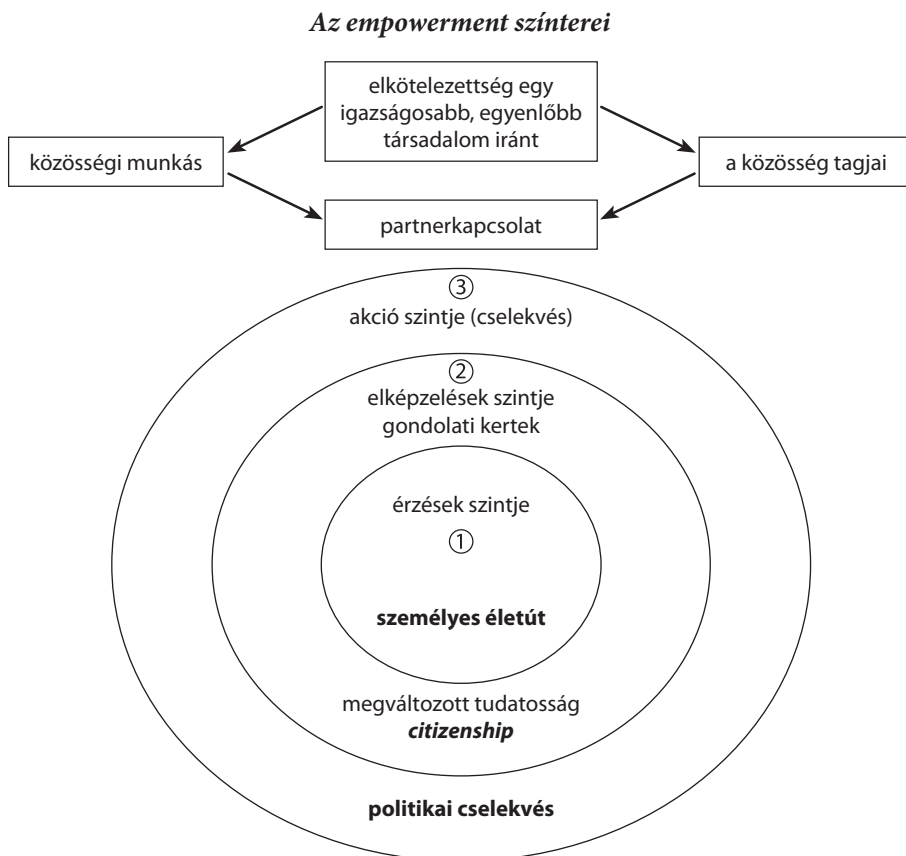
Az empowerment színterei

elkötelezettség egy igazságosabb, egyenlőbb társadalom iránt

közösségi munkás

a közösség tagjai

partnerkapcsolat

③
akció szintje (cselekvés)

②
elképzelések szintje
gondolati kertek

érzések szintje
①

személyes életút

megváltozott tudatosság
citizenship

politikai cselekvés